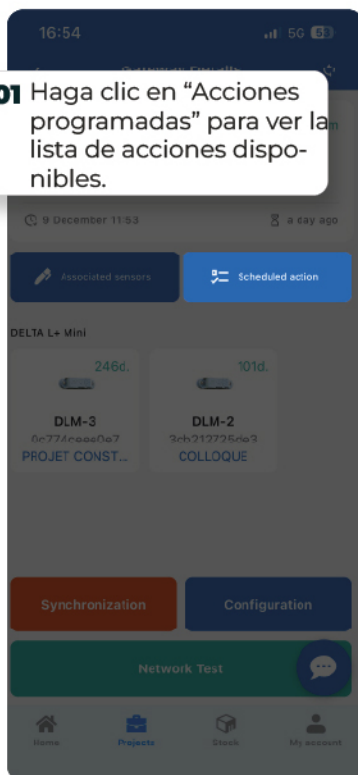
16:54

5G 53

01 Haga clic en “Acciones programadas” para ver la lista de acciones disponibles.

9 December 11:53

a day ago

Associated sensors

Scheduled action

DELTA L+ Mini

246d.

DLM-3

0c774caec0e7

PROJET CONST...

101d.

DLM-2

3cb212725de3

COLLOQUE

Synchronization

Configuration

Network Test

Home

Projects

Stock

My account